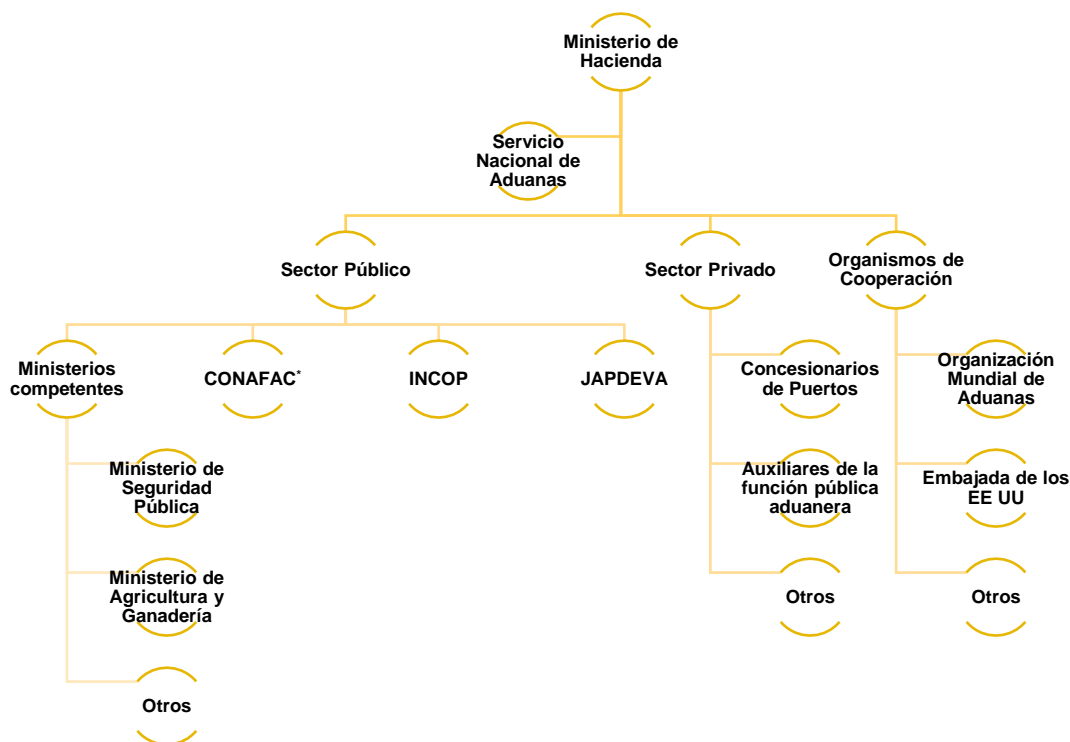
Ministerio de Hacienda

Servicio Nacional de Aduanas

Sector Público

Sector Privado

Organismos de Cooperación

Ministerios competentes

CONAFAC$^{*}$

INCOP

JAPDEVA

Ministerio de Seguridad Pública

Ministerio de Agricultura y Ganadería

Otros

Concesionarios de Puertos

Auxiliares de la función pública aduanera

Otros

Organización Mundial de Aduanas

Embajada de los EE UU

Otros